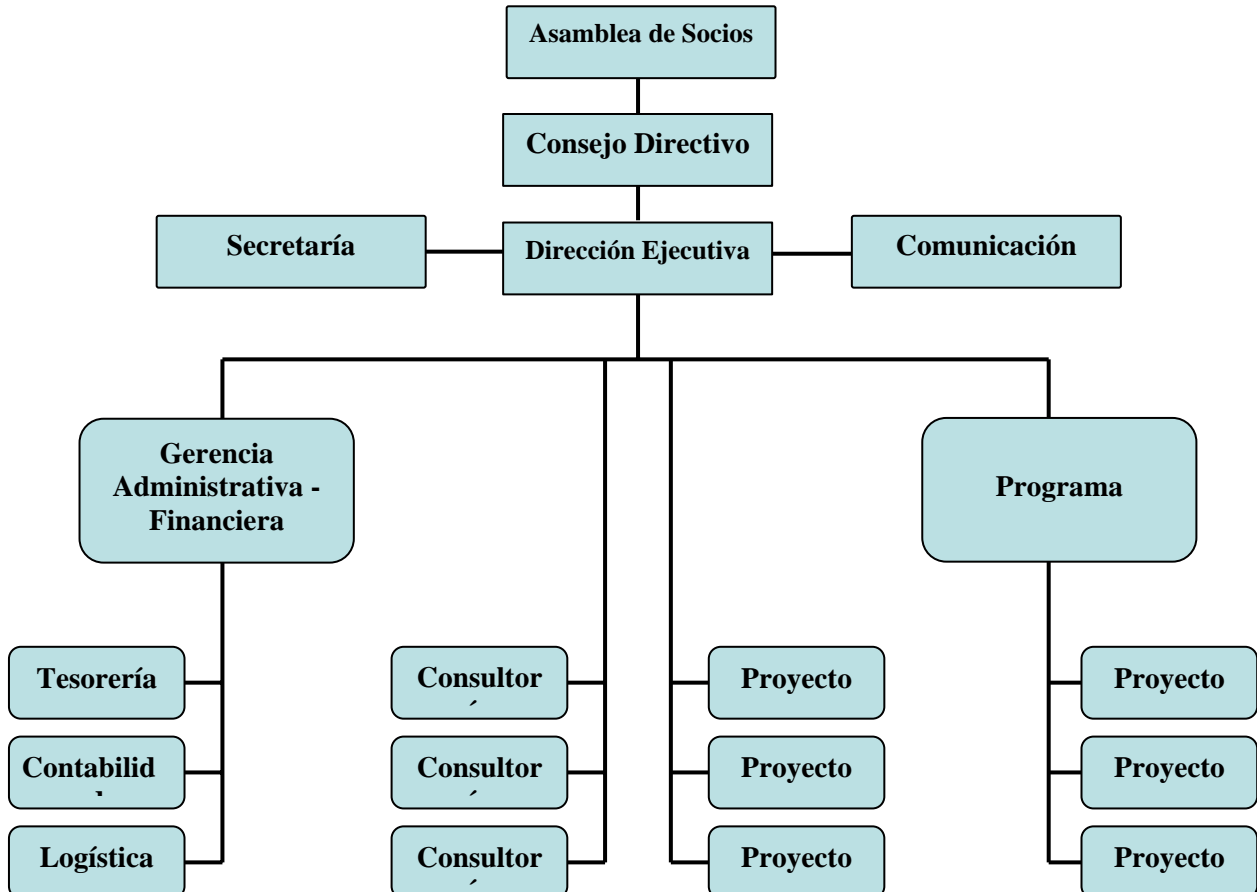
Asamblea de Socios

Consejo Directivo

Secretaría

Dirección Ejecutiva

Comunicación

Gerencia Administrativa - Financiera

Programa

Tesorería

Contabilid

Logística

Consultor

Consultor

Consultor

Proyecto

Proyecto

Proyecto

Proyecto

Proyecto

Proyecto